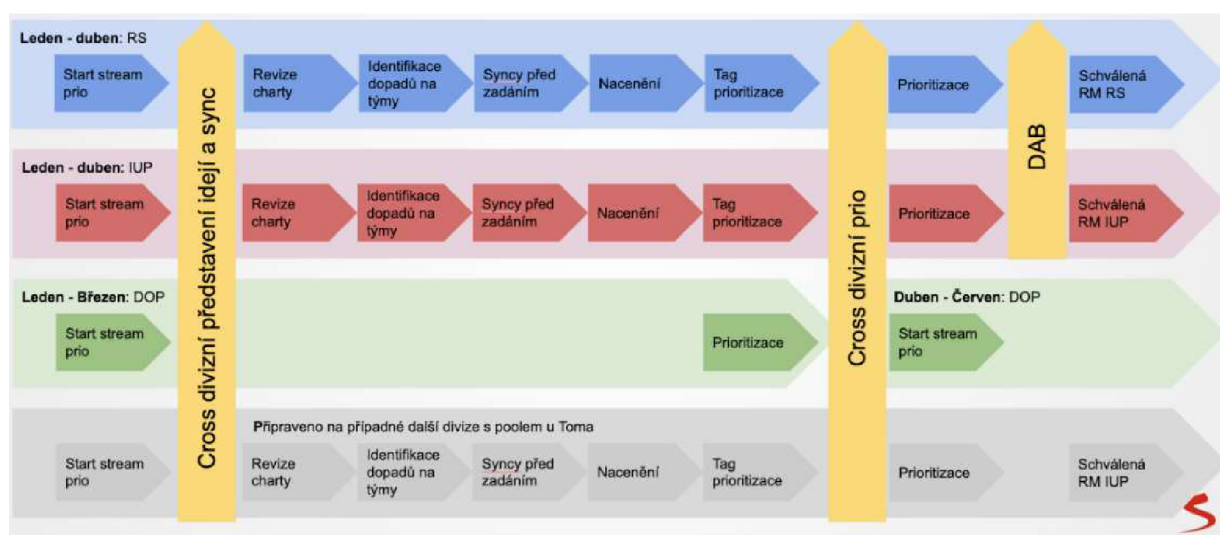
Leden - duben: RS

Start stream prio

Cross divizní představení idejí a sync

Revize charty

Identifikace dopadů na týmy

Syncy před zadáním

Nacenění

Tag prioritizace

Cross divizní prio

Prioritizace

DAB

Schválená RM RS

Leden - duben: IUP

Start stream prio

Revize charty

Identifikace dopadů na týmy

Syncy před zadáním

Nacenění

Tag prioritizace

Prioritizace

Schválená RM IUP

Leden - Březen: DOP

Start stream prio

Prioritizace

Duben - Červen: DOP

Start stream prio

Připraveno na případné další divize s poolem u Toma

Start stream prio

Revize charty

Identifikace dopadů na týmy

Syncy před zadáním

Nacenění

Tag prioritizace

Prioritizace

Schválená RM IUP